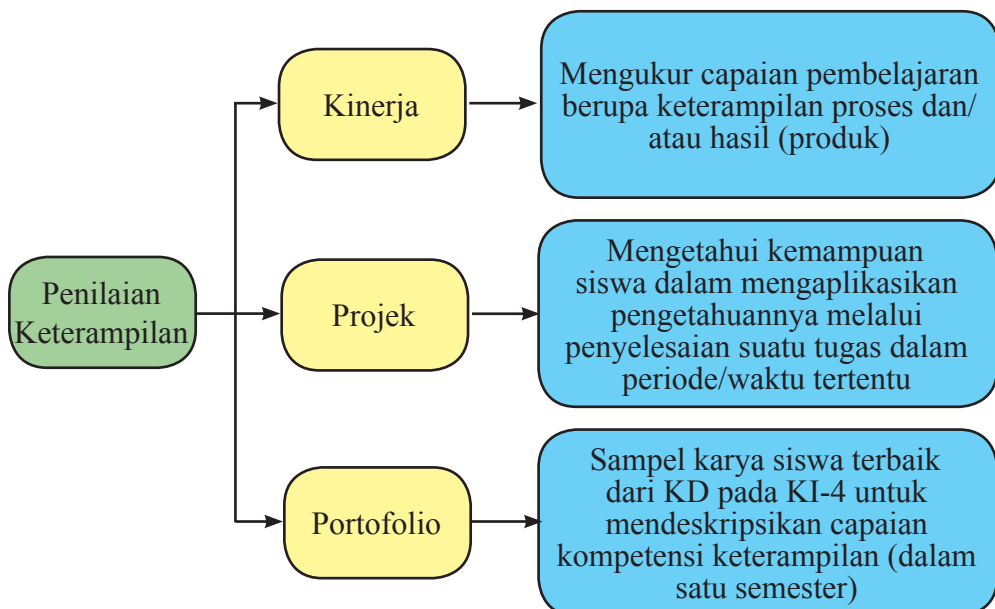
Penilaian Keterampilan

Kinerja

Mengukur capaian pembelajaran berupa keterampilan proses dan/ atau hasil (produk)

Projek

Mengetahui kemampuan siswa dalam mengaplikasikan pengetahuannya melalui penyelesaian suatu tugas dalam periode/waktu tertentu

Portofolio

Sampel karya siswa terbaik dari KD pada KI-4 untuk mendeskripsikan capaian kompetensi keterampilan (dalam satu semester)